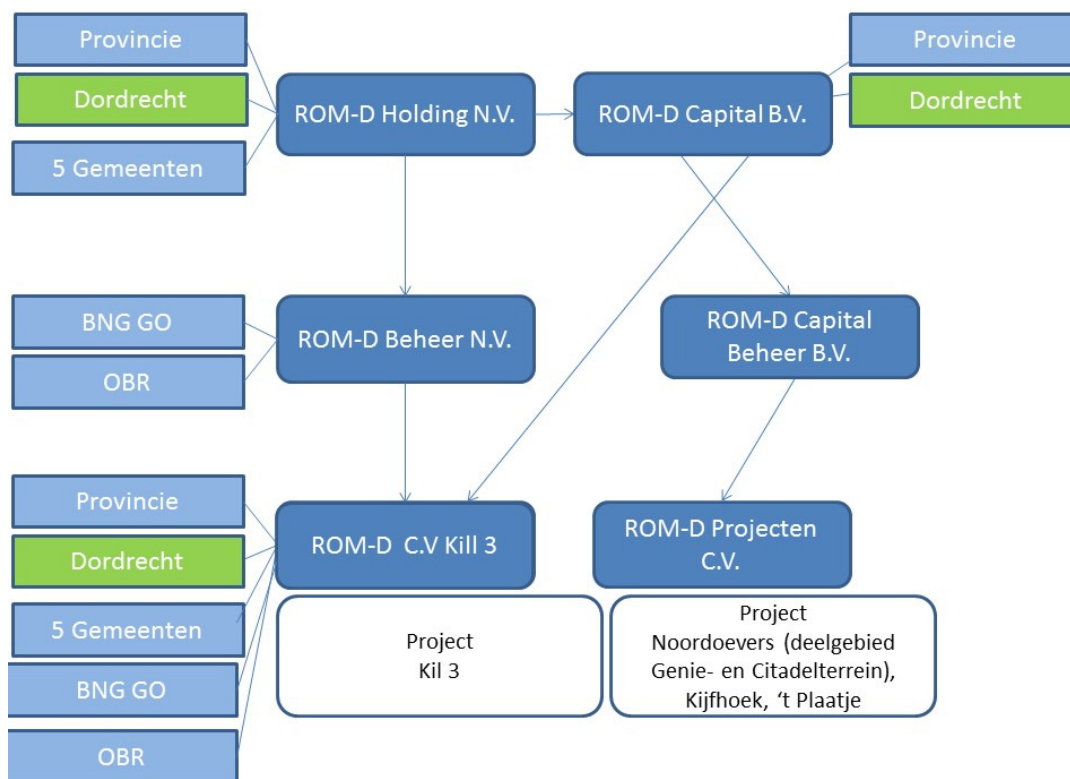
Provincie

Dordrecht

5 Gemeenten

ROM-D Holding N.V.

ROM-D Capital B.V.

Provincie

Dordrecht

BNG GO

OBR

ROM-D Beheer N.V.

ROM-D Capital Beheer B.V.

Provincie

Dordrecht

5 Gemeenten

BNG GO

OBR

ROM-D C.V Kill 3

ROM-D Projecten C.V.

Project
Kil 3

Project
Noordoevers (deelgebied Genie- en Citadelterrein), Kijfhoek, 't Plaatje